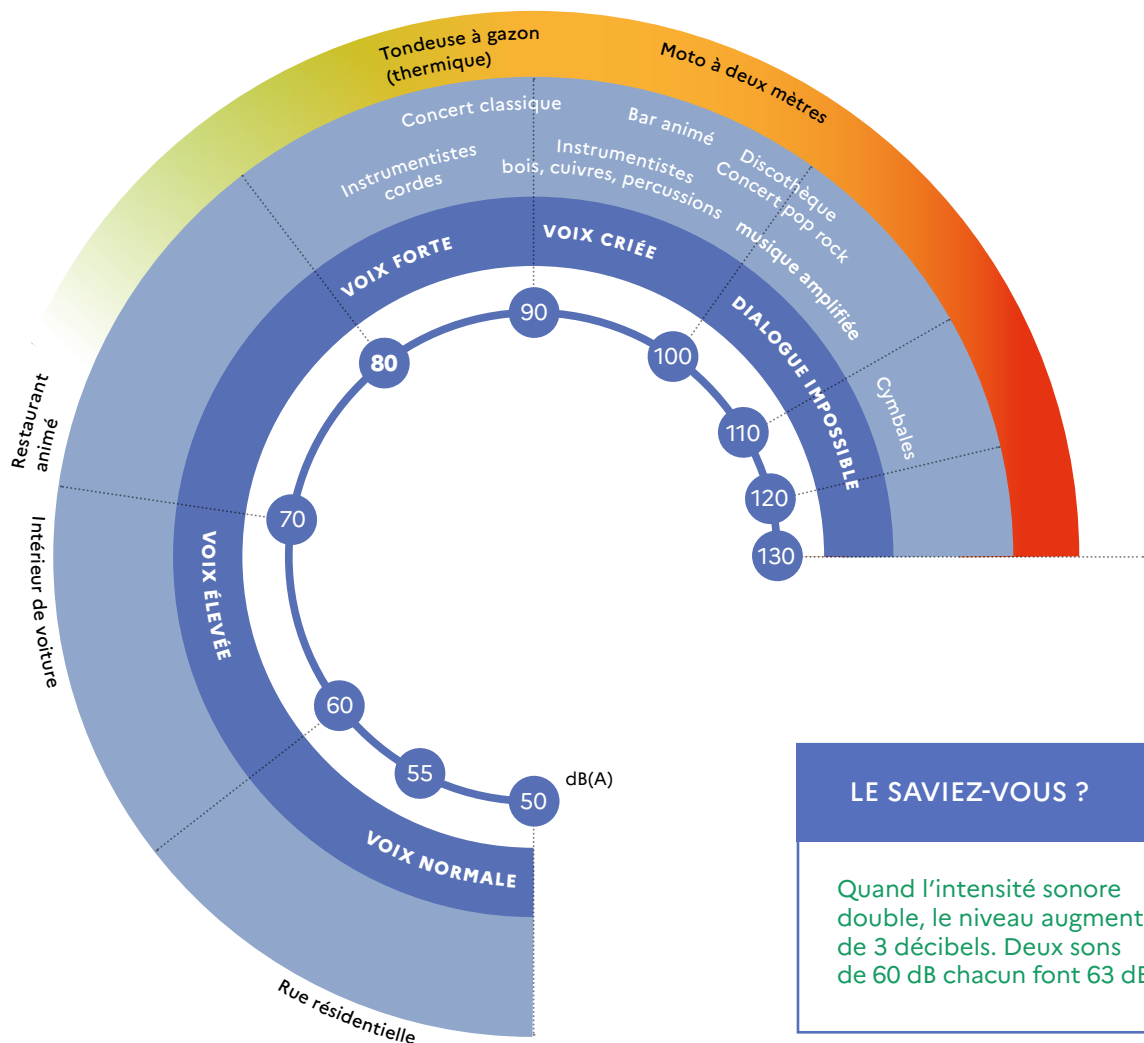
Tondeuse à gazon (thermique)

Moto à deux mètres

Concert classique

Bar animé

Instrumentistes cordes

Instrumentistes bois, cuivres, percussions

Discothèque Concert pop rock musique amplifiée

Cymbales

VOIX FORTE

VOIX CRIÉE

DIALOGUE IMPOSSIBLE

Restaurant animé

Intérieur de voiture

Rue résidentielle

VOIX ÉLEVÉE

VOIX NORMALE

90

80

100

110

120

130

70

60

55

50

dB(A)

LE SAVIEZ-VOUS ?

Quand l'intensité sonore double, le niveau augment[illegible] de 3 décibels. Deux sons de 60 dB chacun font 63 d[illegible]